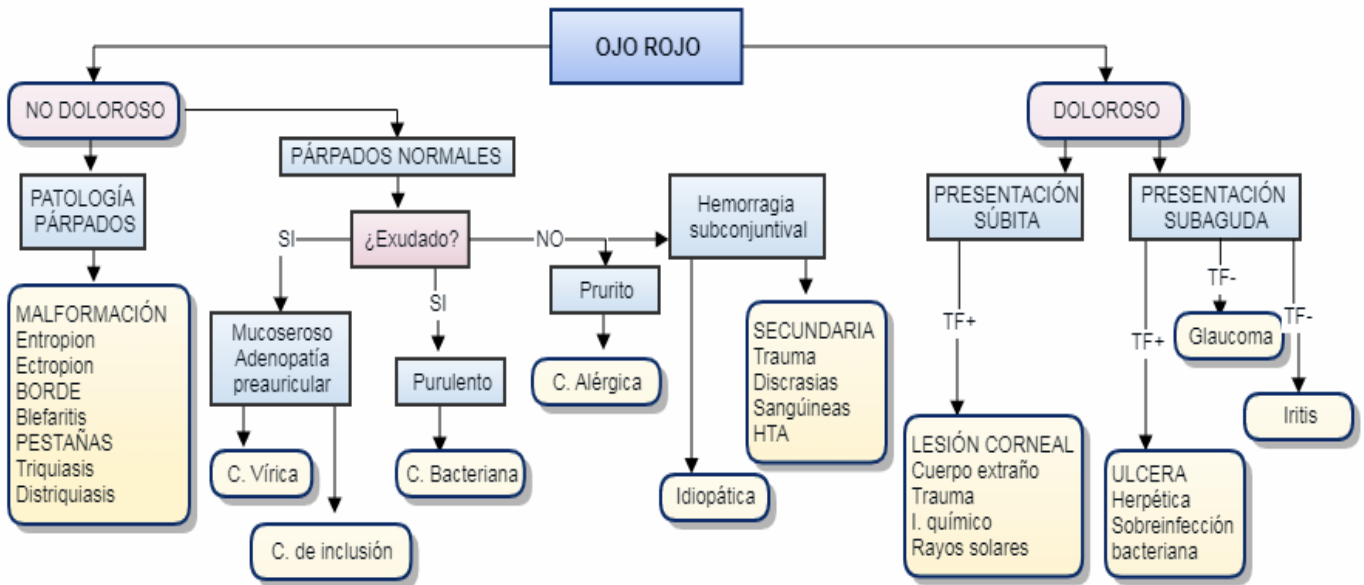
OJO ROJO

NO DOLOROSO

PATOLOGÍA PÁRPADOS

MALFORMACIÓN
Entropion
Ectropion
BORDE
Blefaritis
PESTAÑAS
Triquiasis
Distriquiasis

PÁRPADOS NORMALES

¿Exudado?

SI

Mucoseroso Adenopatía preauricular

C. Vírica

C. de inclusión

SI

Purulento

C. Bacteriana

NO

Prurito

C. Alérgica

Hemorragia subconjuntival

Idiopática

SECUNDARIA
Trauma
Discrasias
Sangúineas
HTA

DOLOROSO

PRESENTACIÓN SÚBITA

TF+

LESIÓN CORNEAL
Cuerpo extraño
Trauma
I. químico
Rayos solares

PRESENTACIÓN SUBAGUDA

TF+

ULCERA
Herpética
Sobreinfección bacteriana

TF-

Glaucoma

TF-

Iritis